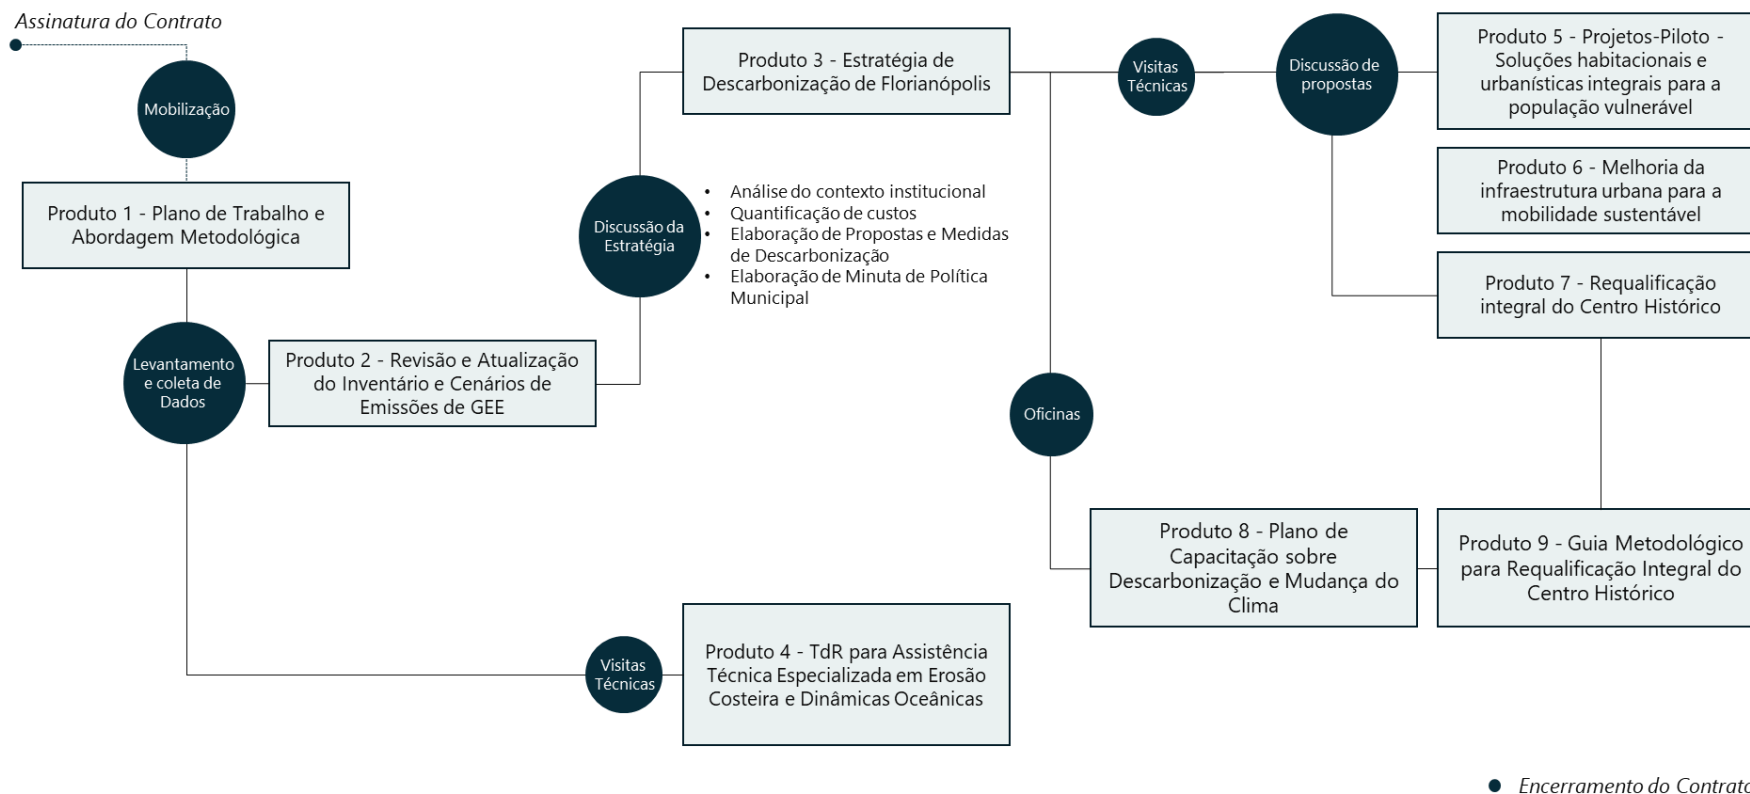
Assinatura do Contrato

Mobilização

Produto 1 - Plano de Trabalho e Abordagem Metodológica

Levantamento e coleta de Dados

Produto 2 - Revisão e Atualização do Inventário e Cenários de Emissões de GEE

Discussão da Estratégia

- Análise do contexto institucional
- Quantificação de custos
- Elaboração de Propostas e Medidas de Descarbonização
- Elaboração de Minuta de Política Municipal

Produto 3 - Estratégia de Descarbonização de Florianópolis

Visitas Técnicas

Discussão de propostas

Produto 5 - Projetos-Piloto - Soluções habitacionais e urbanísticas integrais para a população vulnerável

Produto 6 - Melhoria da infraestrutura urbana para a mobilidade sustentável

Produto 7 - Requalificação integral do Centro Histórico

Oficinas

Produto 8 - Plano de Capacitação sobre Descarbonização e Mudança do Clima

Produto 9 - Guia Metodológico para Requalificação Integral do Centro Histórico

Visitas Técnicas

Produto 4 - TdR para Assistência Técnica Especializada em Erosão Costeira e Dinâmicas Oceânicas

Encerramento do Contrat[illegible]